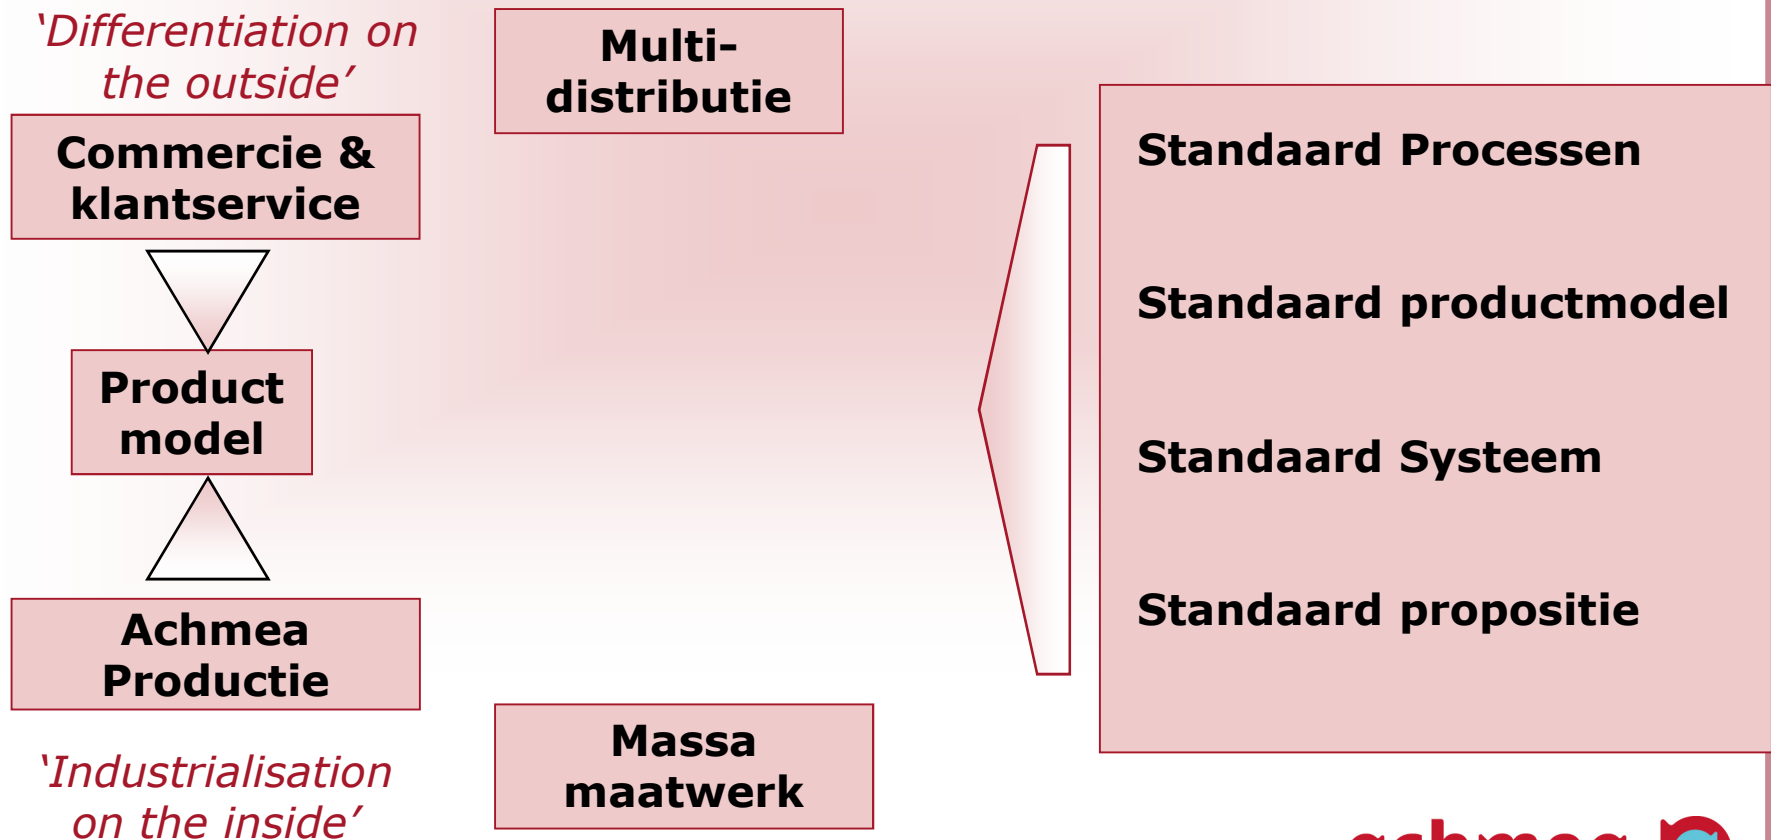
‘Differentiation on the outside’

Commercie & klantservice

Product model

Achmea Productie

‘Industrialisation on the inside’

Multi-distributie

Massa maatwerk

Standaard Processen

Standaard productmodel

Standaard Systeem

Standaard propositie

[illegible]